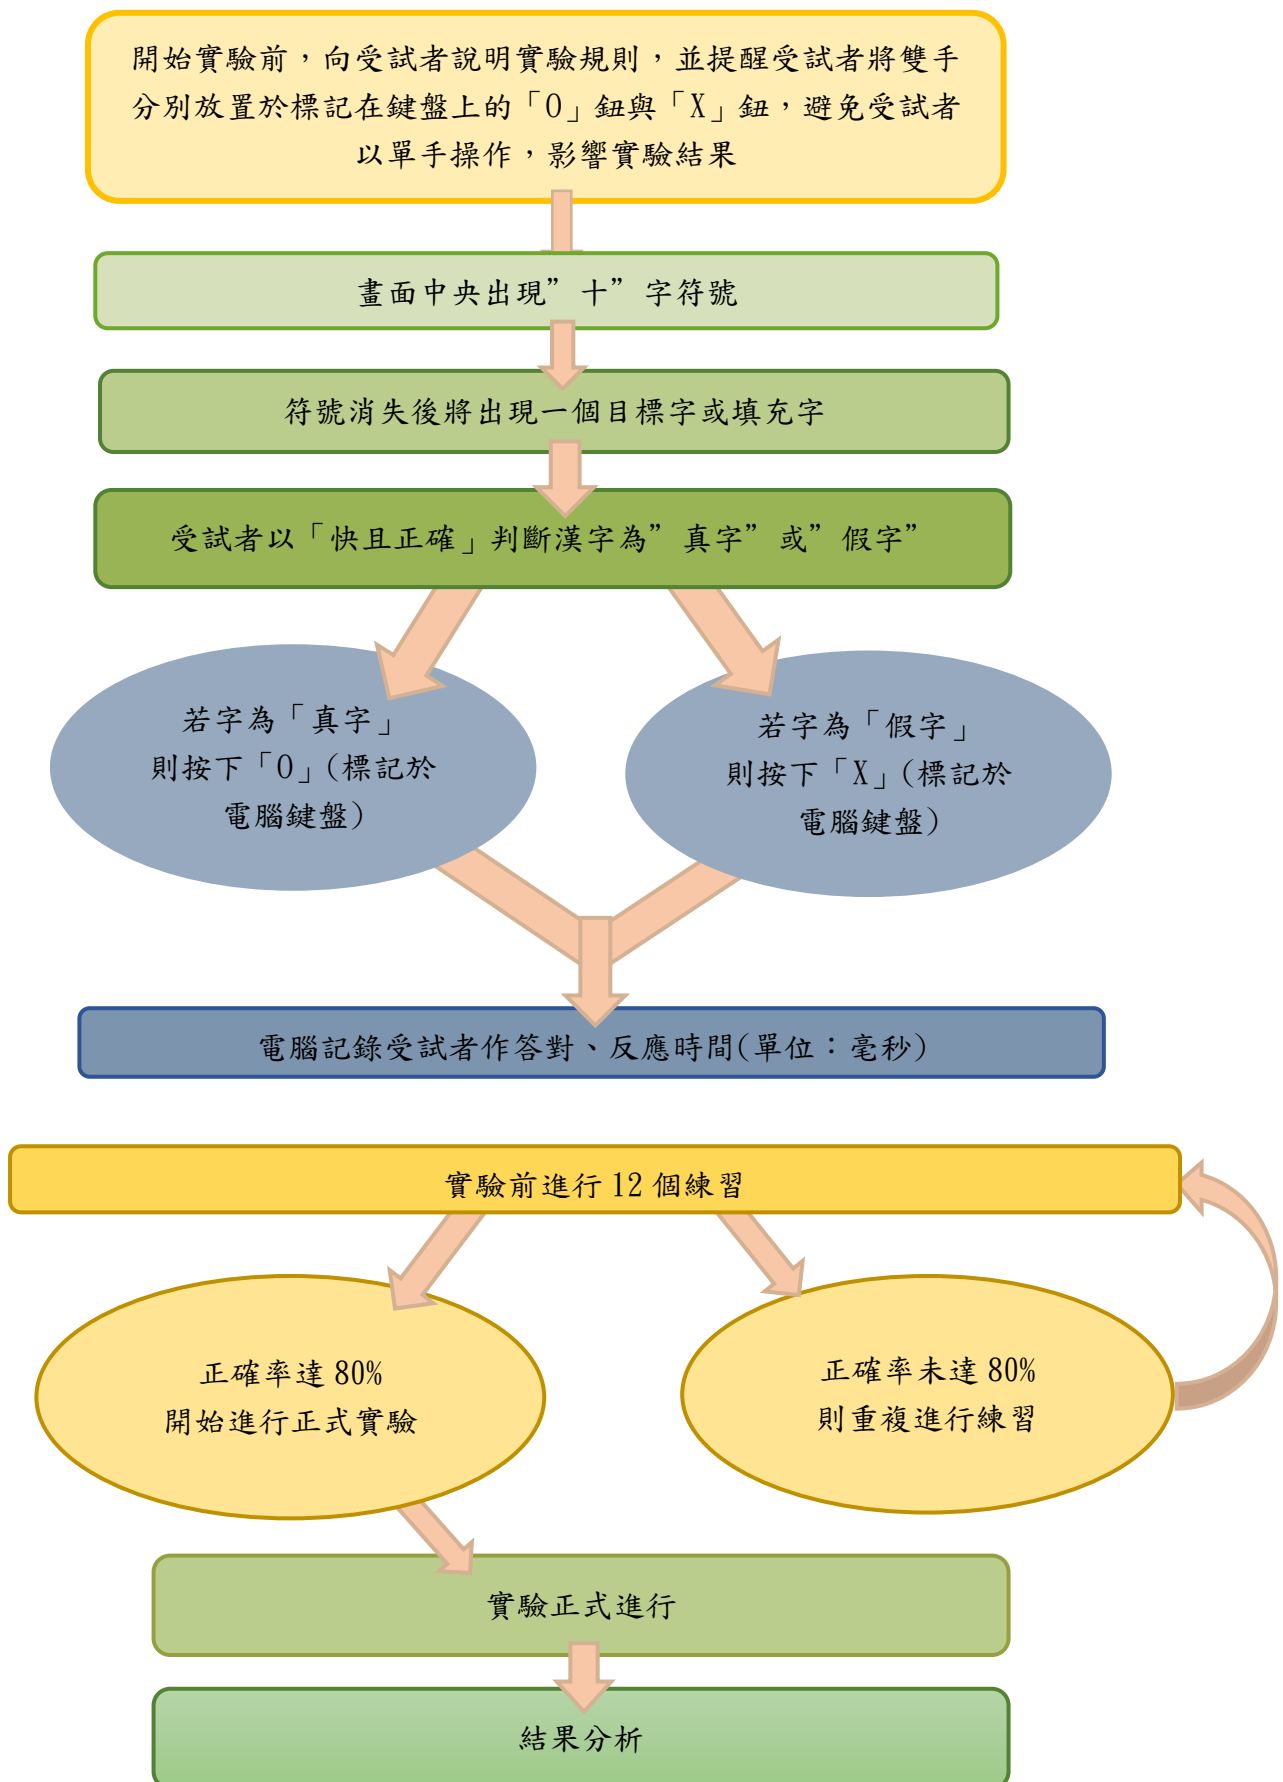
開始實驗前，向受試者說明實驗規則，並提醒受試者將雙手分別放置於標記在鍵盤上的「O」鈕與「X」鈕，避免受試者以單手操作，影響實驗結果

畫面中央出現”十”字符號

符號消失後將出現一個目標字或填充字

受試者以「快且正確」判斷漢字為”真字”或”假字”

若字為「真字」則按下「O」(標記於電腦鍵盤)

若字為「假字」則按下「X」(標記於電腦鍵盤)

電腦記錄受試者作答對、反應時間(單位：毫秒)

實驗前進行 12 個練習

正確率達 80%
開始進行正式實驗

正確率未達 80%
則重複進行練習

實驗正式進行

結果分析